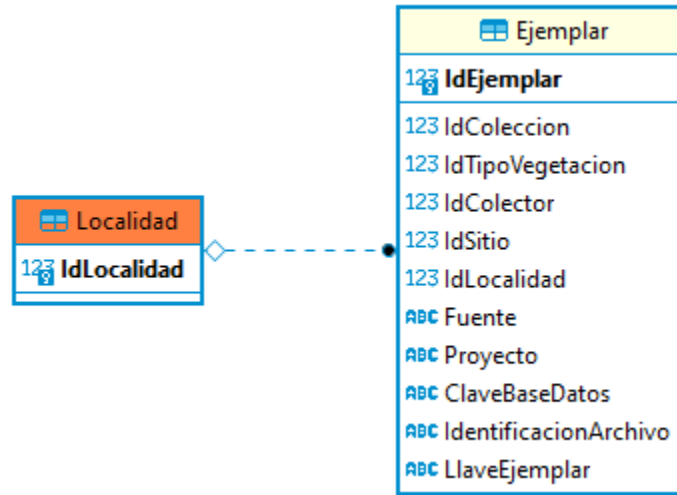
Localidad
123 IdLocalidad

Ejemplar
123 IdEjemplar
123 IdColeccion
123 IdTipoVegetacion
123 IdColector
123 IdSitio
123 IdLocalidad
ABC Fuente
ABC Proyecto
ABC ClaveBaseDatos
ABC IdentificacionArchivo
ABC LlaveEjemplar